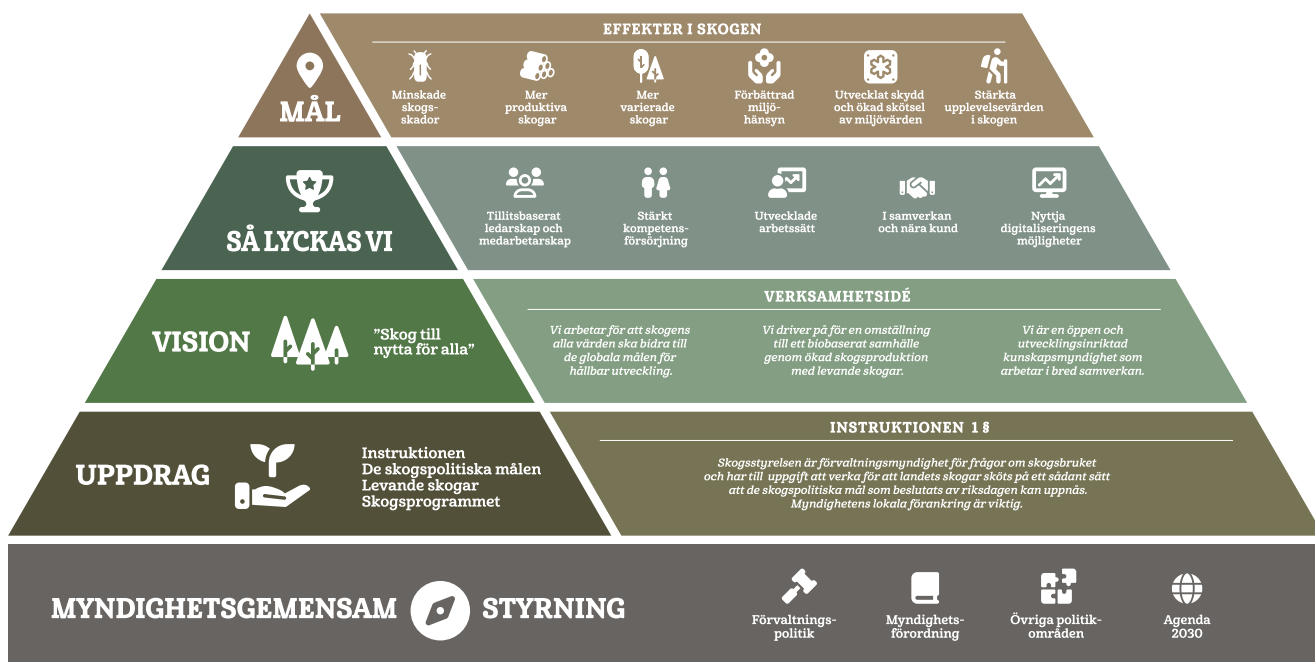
MÅL

EFFEKTER I SKOGEN

Minskade skogsskador

Mer produktiva skogar

Mer varierade skogar

Förbättrad miljöhänsyn

Utvecklat skydd och ökad skötsel av miljövärden

Stärkta upplevelsevärden i skogen

SÅ LYCKAS VI

Tillitsbaserat ledarskap och medarbetarskap

Stärkt kompetensförsörjning

Utvecklade arbetssätt

I samverkan och nära kund

Nyttja digitaliseringens möjligheter

VISION

"Skog till nytta för alla"

VERKSAMHETSIDÉ

Vi arbetar för att skogens alla värden ska bidra till de globala målen för hållbar utveckling.

Vi driver på för en omställning till ett biobaserat samhälle genom ökad skogsproduktion med levande skogar.

Vi är en öppen och utvecklingsinriktad kunskapsmyndighet som arbetar i bred samverkan.

UPPDRAG

Instruktionen
De skogspolitiska målen
Levande skogar
Skogsprogrammet

INSTRUKTIONEN 1 §

Skogsstyrelsen är förvaltningsmyndighet för frågor om skogsbruket och har till uppgift att verka för att landets skogar sköts på ett sådant sätt att de skogspolitiska mål som beslutats av riksdagen kan uppnås. Myndighetens lokala förankring är viktig.

MYNDIGHETSGEMENSAM STYRNING

Förvaltningspolitik

Myndighetsförordning

Övriga politikområden

Agenda 2030